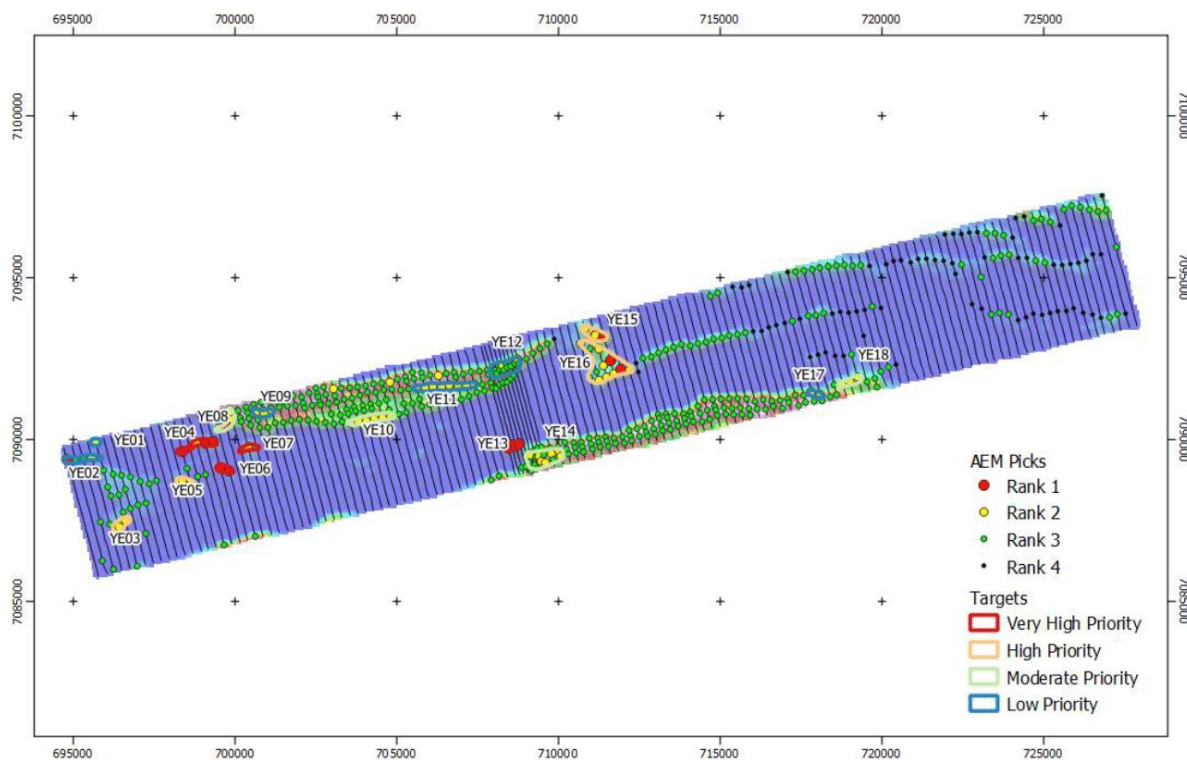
695000 700000 705000 710000 715000 720000 725000

7100000
7095000
7090000
7085000

7100000
7095000
7090000
7085000

YE15
YE12
YE16
YE18
YE17
YE09
YE11
YE08
YE10
YE01
YE04
YE07
YE13
YE14
YE02
YE06
YE05
YE03

AEM Picks
Rank 1
Rank 2
Rank 3
Rank 4
Targets
Very High Priority
High Priority
Moderate Priority
Low Priority

695000 700000 705000 710000 715000 720000 725000